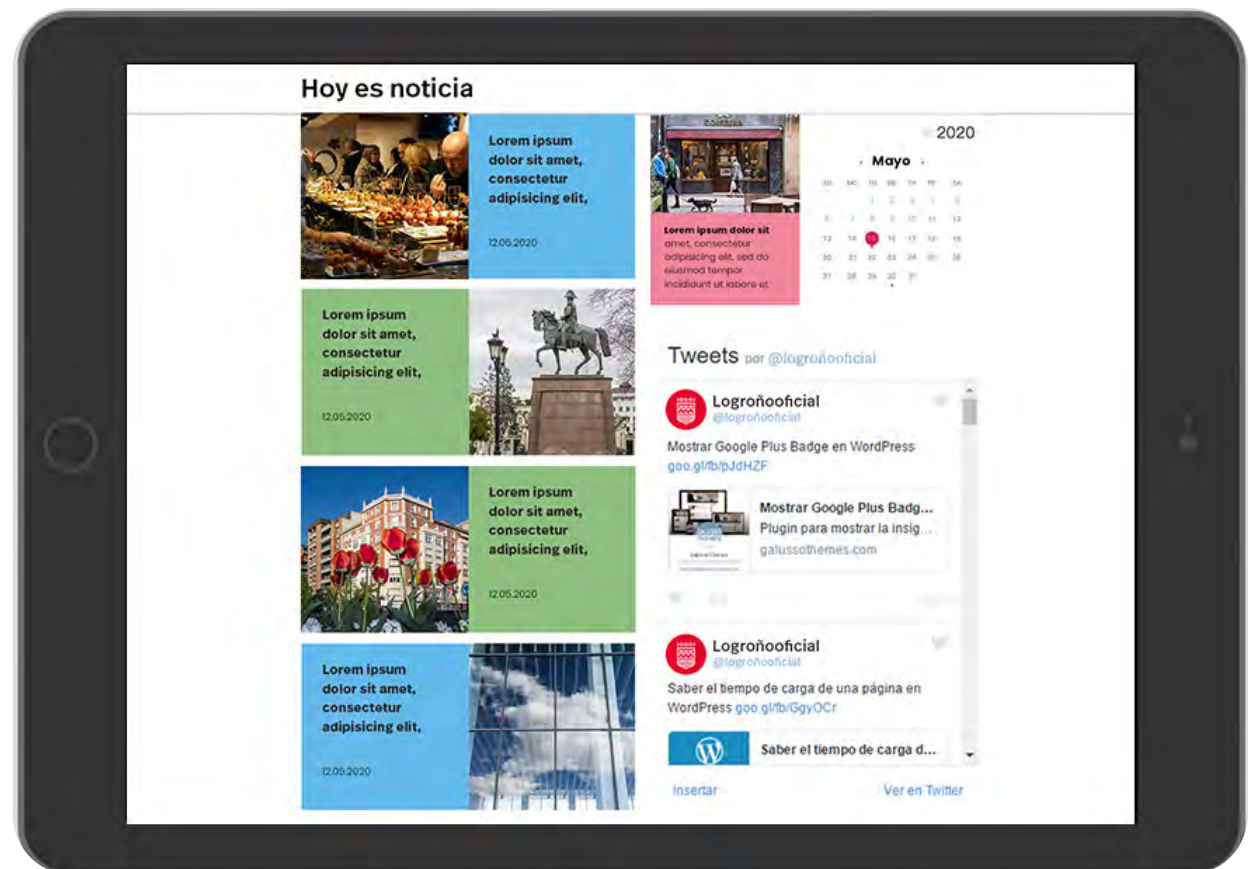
Hoy es noticia

Lorem ipsum dolor sit amet, consectetur adipisicing elit,

12.05.2020

Lorem ipsum dolor sit amet, consectetur adipisicing elit, sed do eiusmod tempor incididunt ut labore et

2020

Mayo

| DO | LU | MA | MI | JU | VI | SA |
|---|---|---|---|---|---|---|
| | | | 1 | 2 | 3 | 4 |
| 5 | 6 | 7 | 8 | 9 | 10 | 11 |
| 12 | 13 | 14 | 15 | 16 | 17 | 18 |
| 19 | 20 | 21 | 22 | 23 | 24 | 25 |
| 26 | 27 | 28 | 29 | 30 | 31 | |

Lorem ipsum dolor sit amet, consectetur adipisicing elit,

12.05.2020

Tweets por @logroñooficial

Logroñooficial
@logroñooficial

Mostrar Google Plus Badge en WordPress goo.gl/fb/pJdHZF

Mostrar Google Plus Badg...
Plugin para mostrar la insig...
galussothemes.com

Lorem ipsum dolor sit amet, consectetur adipisicing elit,

12.05.2020

Logroñooficial
@logroñooficial

Saber el tiempo de carga de una página en WordPress goo.gl/fb/GgyOCr

Saber el tiempo de carga d...

Lorem ipsum dolor sit amet, consectetur adipisicing elit,

12.05.2020

Insertar

Ver en Twitter